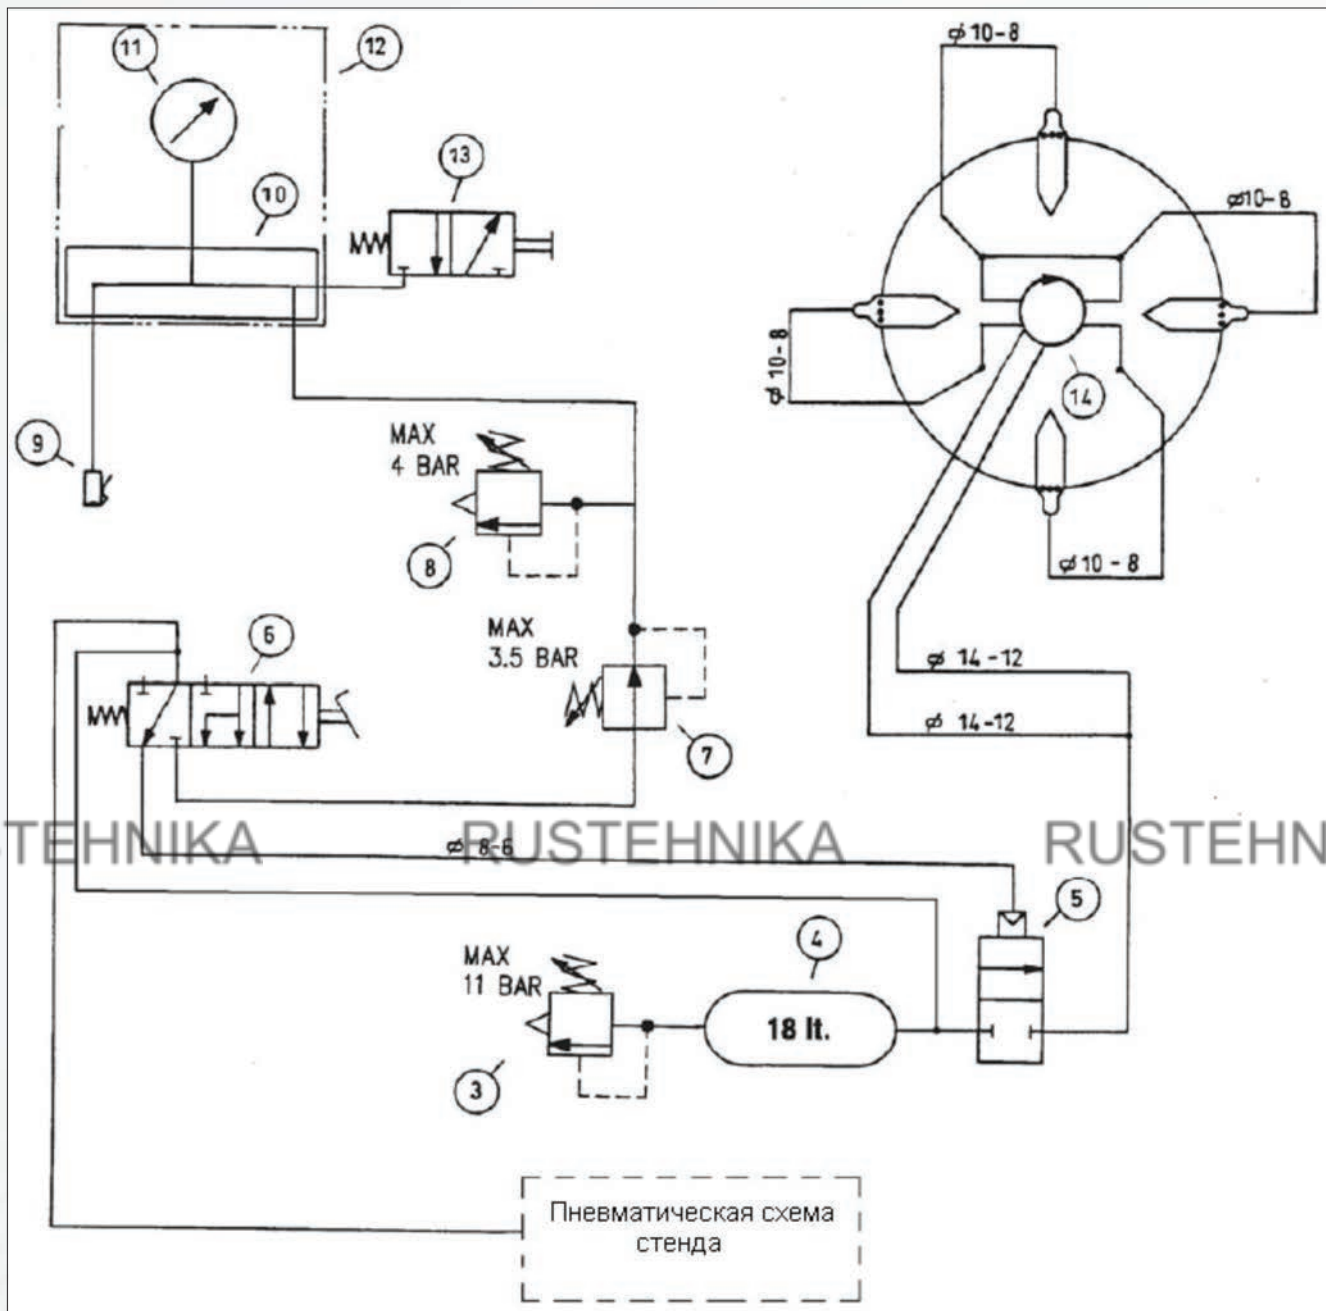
11
12
13
10
9
$\phi$ 10-8
$\phi$10-8
$\phi$ 10-8
14
$\phi$ 10 - 8
MAX
4 BAR
8
MAX
3.5 BAR
7
6
$\phi$ 14-12
$\phi$ 14-12
TEHNIKA
RUSTEHNIKA
RUSTEHN
$\phi$ 8-6
5
4
MAX
11 BAR
18 lt.
3
Пневматическая схема стенда